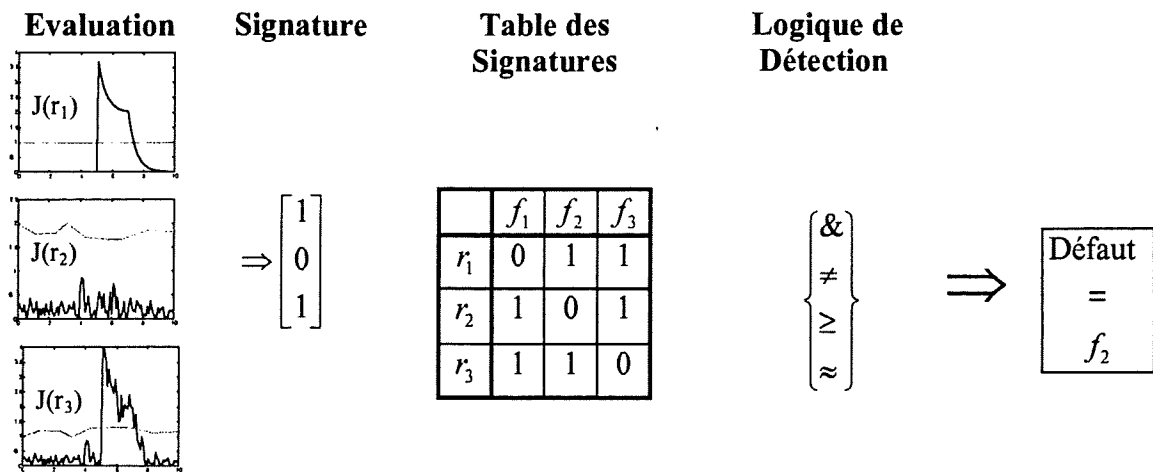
**Evaluation** **Signature** **Table des Signatures** **Logique de Détection**

$J(r_1)$

$J(r_2)$

$J(r_3)$

$\Rightarrow \begin{bmatrix} 1 \\ 0 \\ 1 \end{bmatrix}$

| | $f_1$ | $f_2$ | $f_3$ |
|---|---|---|---|
| $r_1$ | 0 | 1 | 1 |
| $r_2$ | 1 | 0 | 1 |
| $r_3$ | 1 | 1 | 0 |

$\begin{Bmatrix} \& \\ \neq \\ \geq \\ \approx \end{Bmatrix}$

$\Longrightarrow$

Défaut
=
$f_2$